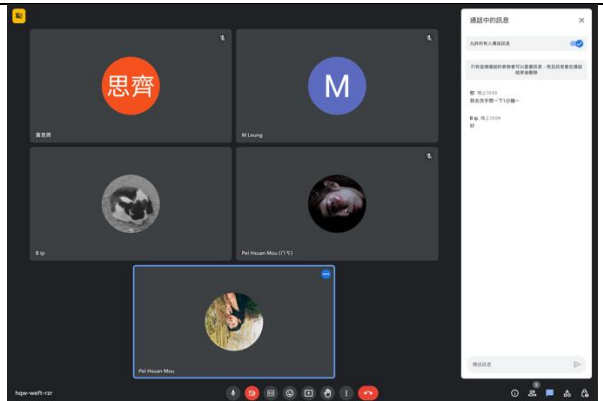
思齊

黃思齊

M

M Leung

B Ip

Pei Hsuan Mou (门丫)

Pei Hsuan Mou

通話中的訊息

允許所有人傳送訊息

只有參與通話的使用者可以查看訊息，而且訊息會在通話結束後刪除

我 晚上10:03
我去洗手間一下1分鐘～

B Ip 晚上10:04
好

傳送訊息

hqw-wsft-rzr